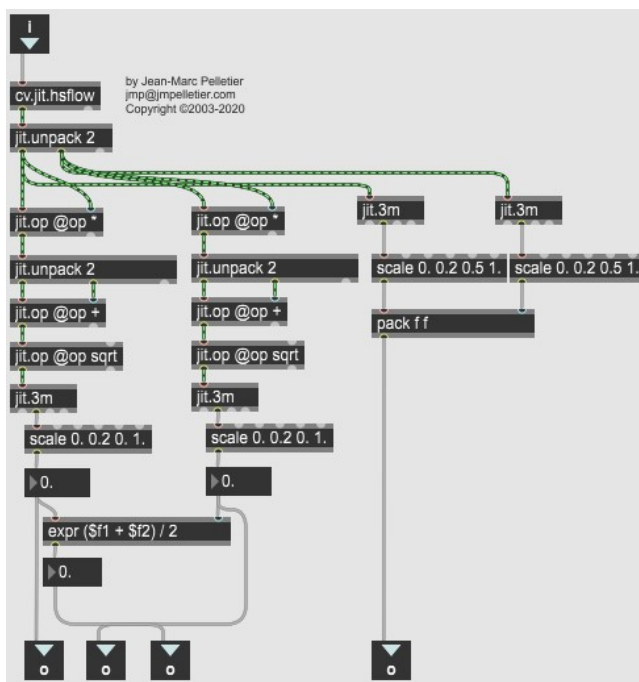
i

cv.jit.hsflow

by Jean-Marc Pelletier
jmp@jmpelletier.com
Copyright ©2003-2020

jit.unpack 2

jit.op @op *

jit.op @op *

jit.3m

jit.3m

jit.unpack 2

jit.unpack 2

scale 0. 0.2 0.5 1.

scale 0. 0.2 0.5 1.

jit.op @op +

jit.op @op +

pack f f

jit.op @op sqrt

jit.op @op sqrt

jit.3m

jit.3m

scale 0. 0.2 0. 1.

scale 0. 0.2 0. 1.

0.

0.

expr ($f1 + $f2) / 2

0.

o

o

o

o